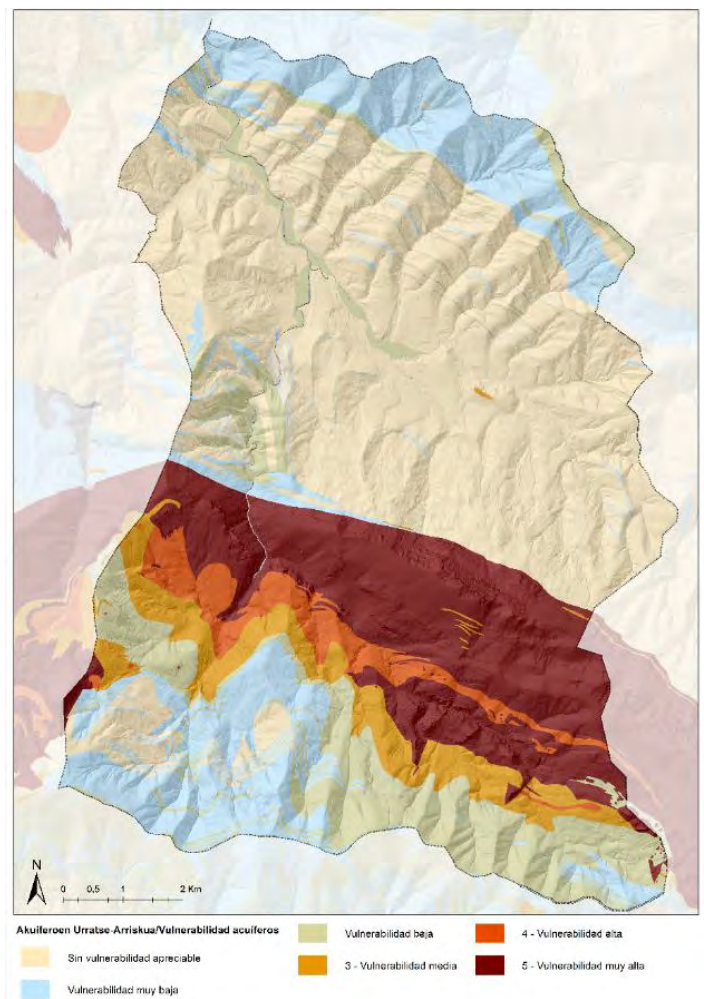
N

0 0.5 1 2 Km

Akuiferoen Urratse-Arriskua/Vulnerabilidad acuíferos

Sin vulnerabilidad apreciable

Vulnerabilidad muy baja

Vulnerabilidad baja

3 - Vulnerabilidad media

4 - Vulnerabilidad alta

5 - Vulnerabilidad muy alta